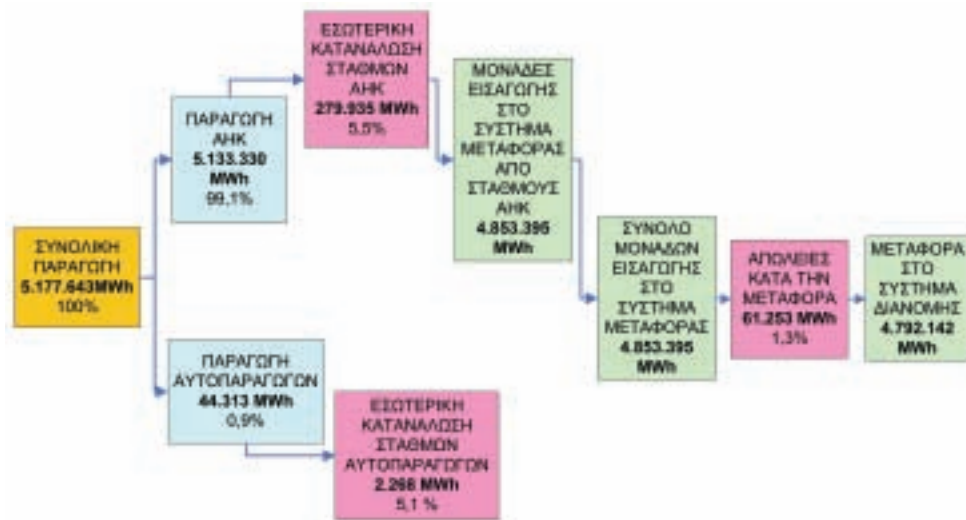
ΣΥΝΟΛΙΚΗ ΠΑΡΑΓΩΓΗ
5.177.643MWh
100%

ΠΑΡΑΓΩΓΗ ΑΗΚ
5.133.330 MWh
99,1%

ΕΣΩΤΕΡΙΚΗ ΚΑΤΑΝΑΛΩΣΗ ΣΤΑΘΜΩΝ ΑΗΚ
279.935 MWh
5,5%

ΜΟΝΑΔΕΣ ΕΙΣΑΓΩΓΗΣ ΣΤΟ ΣΥΣΤΗΜΑ ΜΕΤΑΦΟΡΑΣ ΑΠΟ ΣΤΑΘΜΟΥΣ ΑΗΚ
4.853.395 MWh

ΣΥΝΟΛΟ ΜΟΝΑΔΩΝ ΕΙΣΑΓΩΓΗΣ ΣΤΟ ΣΥΣΤΗΜΑ ΜΕΤΑΦΟΡΑΣ
4.853.395 MWh

ΑΠΩΛΕΙΕΣ ΚΑΤΑ ΤΗΝ ΜΕΤΑΦΟΡΑ
61.253 MWh
1,3%

ΜΕΤΑΦΟΡΑ ΣΤΟ ΣΥΣΤΗΜΑ ΔΙΑΝΟΜΗΣ
4.792.142 MWh

ΠΑΡΑΓΩΓΗ ΑΥΤΟΠΑΡΑΓΩΓΩΝ
44.313 MWh
0,9%

ΕΣΩΤΕΡΙΚΗ ΚΑΤΑΝΑΛΩΣΗ ΣΤΑΘΜΩΝ ΑΥΤΟΠΑΡΑΓΩΓΩΝ
2.268 MWh
5,1 %